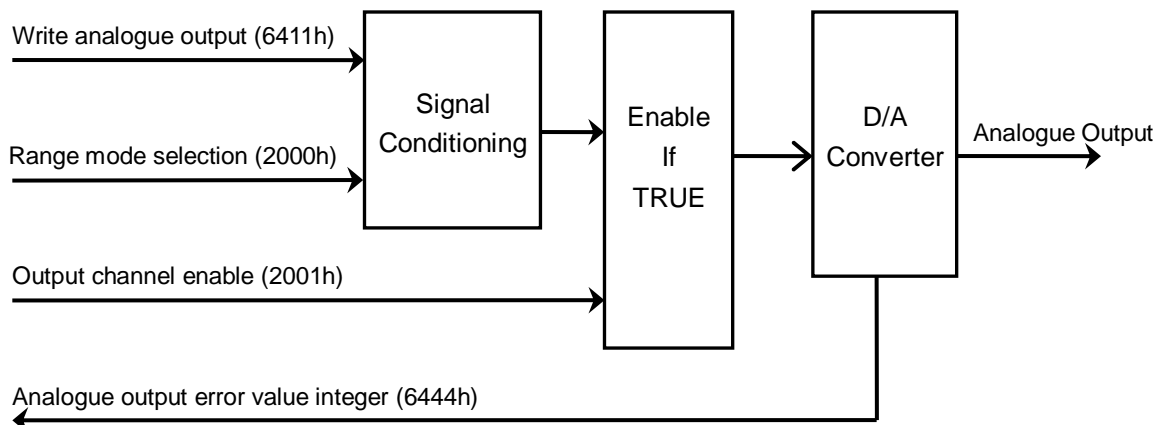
Write analogue output (6411h)

Range mode selection (2000h)

Signal Conditioning

Output channel enable (2001h)

Enable If TRUE

D/A Converter

Analogue Output

Analogue output error value integer (6444h)